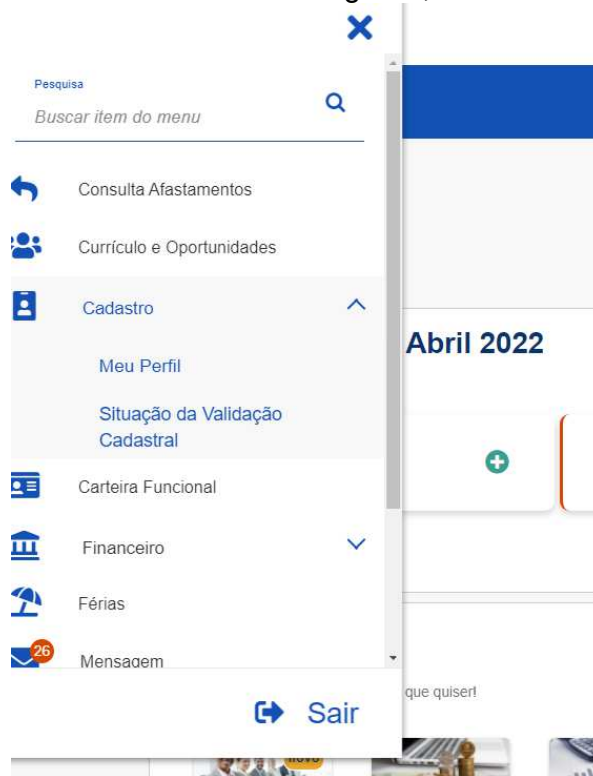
Pesquisa
Buscar item do menu

Consulta Afastamentos

Currículo e Oportunidades

Cadastro

Meu Perfil

Situação da Validação Cadastral

Carteira Funcional

Financeiro

Férias

26
Mensagem

Sair

Abril 2022

que quiser!

novo